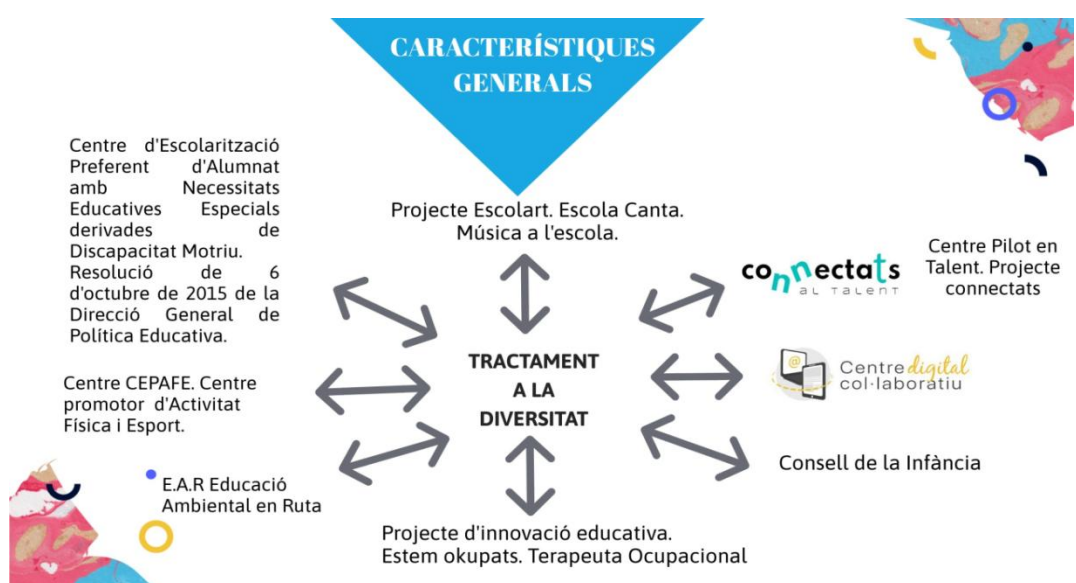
CARACTERÍSTIQUES GENERALS

Centre d'Escolarització Preferent d'Alumnat amb Necessitats Educatives Especials derivades de Discapacitat Motriu. Resolució de 6 d'octubre de 2015 de la Direcció General de Política Educativa.

Projecte Escolart. Escola Canta. Música a l'escola.

connectats AL TALENT

Centre Pilot en Talent. Projecte connectats

TRACTAMENT A LA DIVERSITAT

Centre CEPAFE. Centre promotor d'Activitat Física i Esport.

Centre digital col·laboratiu

Consell de la Infància

E.A.R Educació Ambiental en Ruta

Projecte d'innovació educativa. Estem okupats. Terapeuta Ocupacional